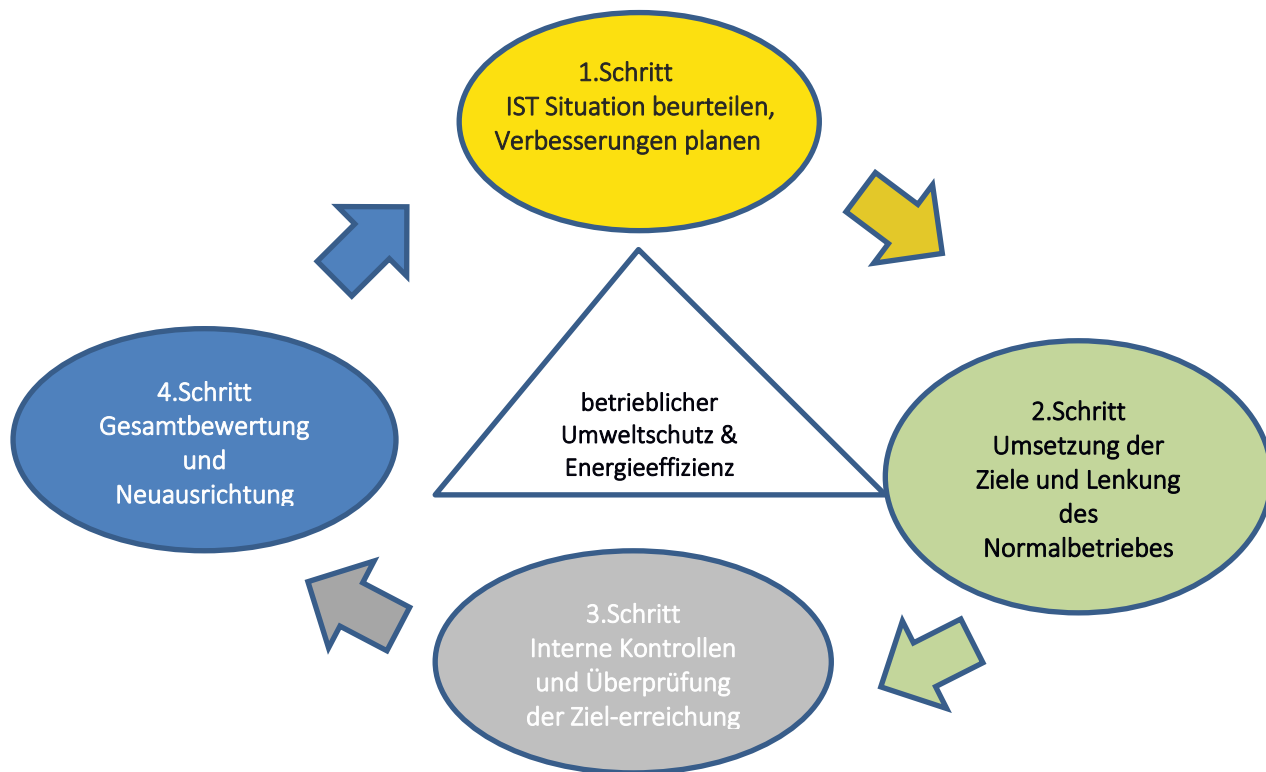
1.Schritt
IST Situation beurteilen, Verbesserungen planen

betrieblicher Umweltschutz & Energieeffizienz

2.Schritt
Umsetzung der Ziele und Lenkung des Normalbetriebes

3.Schritt
Interne Kontrollen und Überprüfung der Ziel-erreichung

4.Schritt
Gesamtbewertung und Neuausrichtung